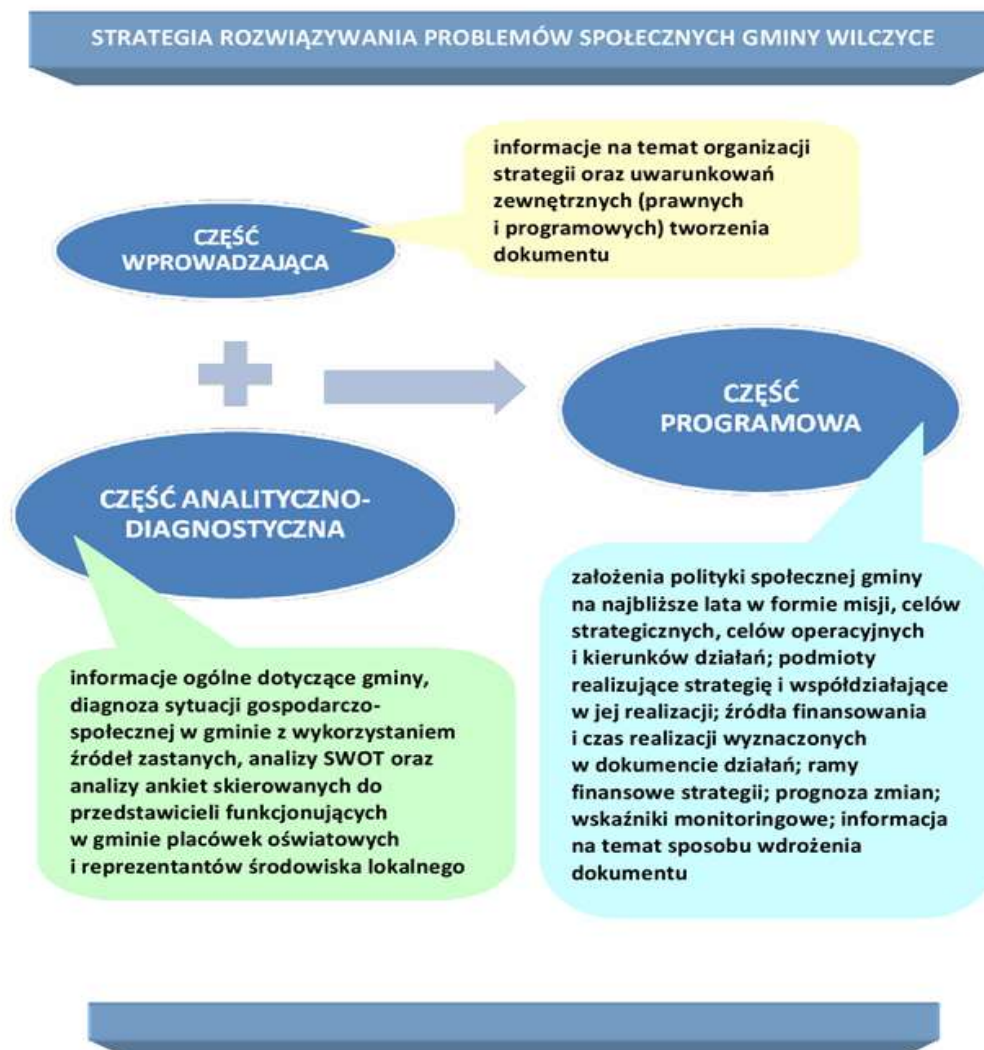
STRATEGIA ROZWIĄZYWANIA PROBLEMÓW SPOŁECZNYCH GMINY WILCZYCE

CZĘŚĆ WPROWADZAJĄCA

informacje na temat organizacji strategii oraz uwarunkowań zewnętrznych (prawnych i programowych) tworzenia dokumentu

CZĘŚĆ ANALITYCZNO-DIAGNOSTYCZNA

informacje ogólne dotyczące gminy, diagnoza sytuacji gospodarczo-społecznej w gminie z wykorzystaniem źródeł zastanych, analizy SWOT oraz analizy ankiet skierowanych do przedstawicieli funkcjonujących w gminie placówek oświatowych i reprezentantów środowiska lokalnego

CZĘŚĆ PROGRAMOWA

założenia polityki społecznej gminy na najbliższe lata w formie misji, celów strategicznych, celów operacyjnych i kierunków działań; podmioty realizujące strategię i współdziałające w jej realizacji; źródła finansowania i czas realizacji wyznaczonych w dokumencie działań; ramy finansowe strategii; prognoza zmian; wskaźniki monitoringowe; informacja na temat sposobu wdrożenia dokumentu